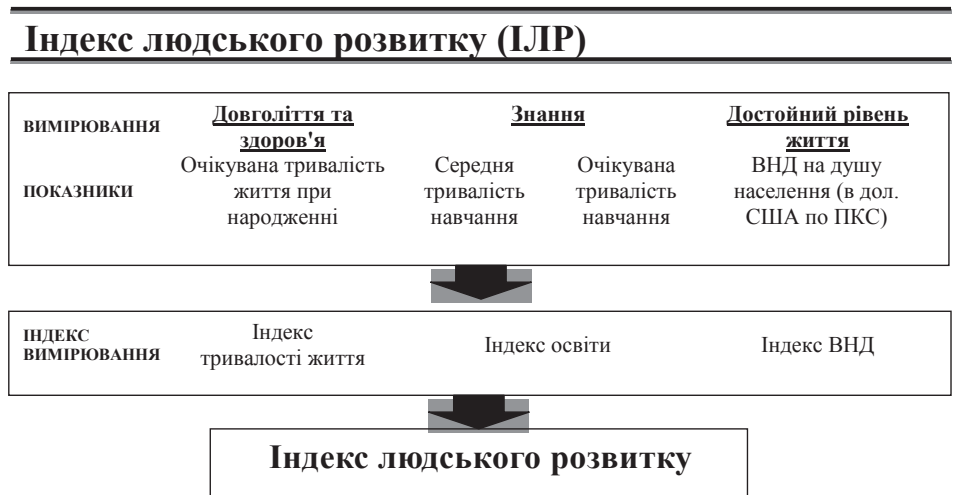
Індекс людського розвитку (ІЛР)

| ВИМІРЮВАННЯ | Довголіття та здоров'я | Знання | | Достойний рівень життя |
|---|---|---|---|---|
| ПОКАЗНИКИ | Очікувана тривалість життя при народженні | Середня тривалість навчання | Очікувана тривалість навчання | ВНД на душу населення (в дол. США по ПКС) |

| ІНДЕКС ВИМІРЮВАННЯ | Індекс тривалості життя | Індекс освіти | Індекс ВНД |
|---|---|---|---|

Індекс людського розвитку